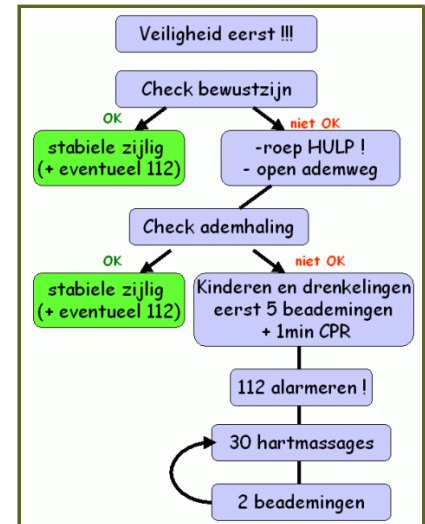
Veiligheid eerst !!!

Check bewustzijn

OK

niet OK

stabiele zijlig (+ eventueel 112)

-roep HULP !
- open ademweg

Check ademhaling

OK

niet OK

stabiele zijlig (+ eventueel 112)

Kinderen en drenkelingen eerst 5 beademingen + 1min CPR

112 alarmeren !

30 hartmassages

2 beademingen